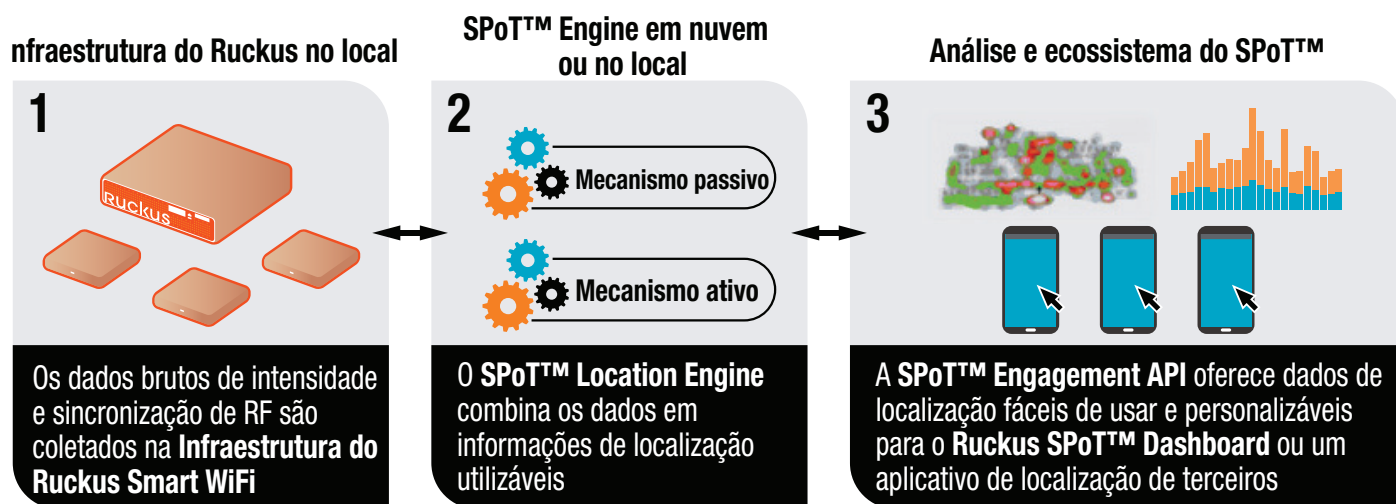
nfraestrutura do Ruckus no local

1

Ruckus

Os dados brutos de intensidade e sincronização de RF são coletados na **Infraestrutura do Ruckus Smart WiFi**

SPoT™ Engine em nuvem ou no local

2

Mecanismo passivo

Mecanismo ativo

O **SPoT™ Location Engine** combina os dados em informações de localização utilizáveis

Análise e ecossistema do SPoT™

3

A **SPoT™ Engagement API** oferece dados de localização fáceis de usar e personalizáveis para o **Ruckus SPoT™ Dashboard** ou um aplicativo de localização de terceiros